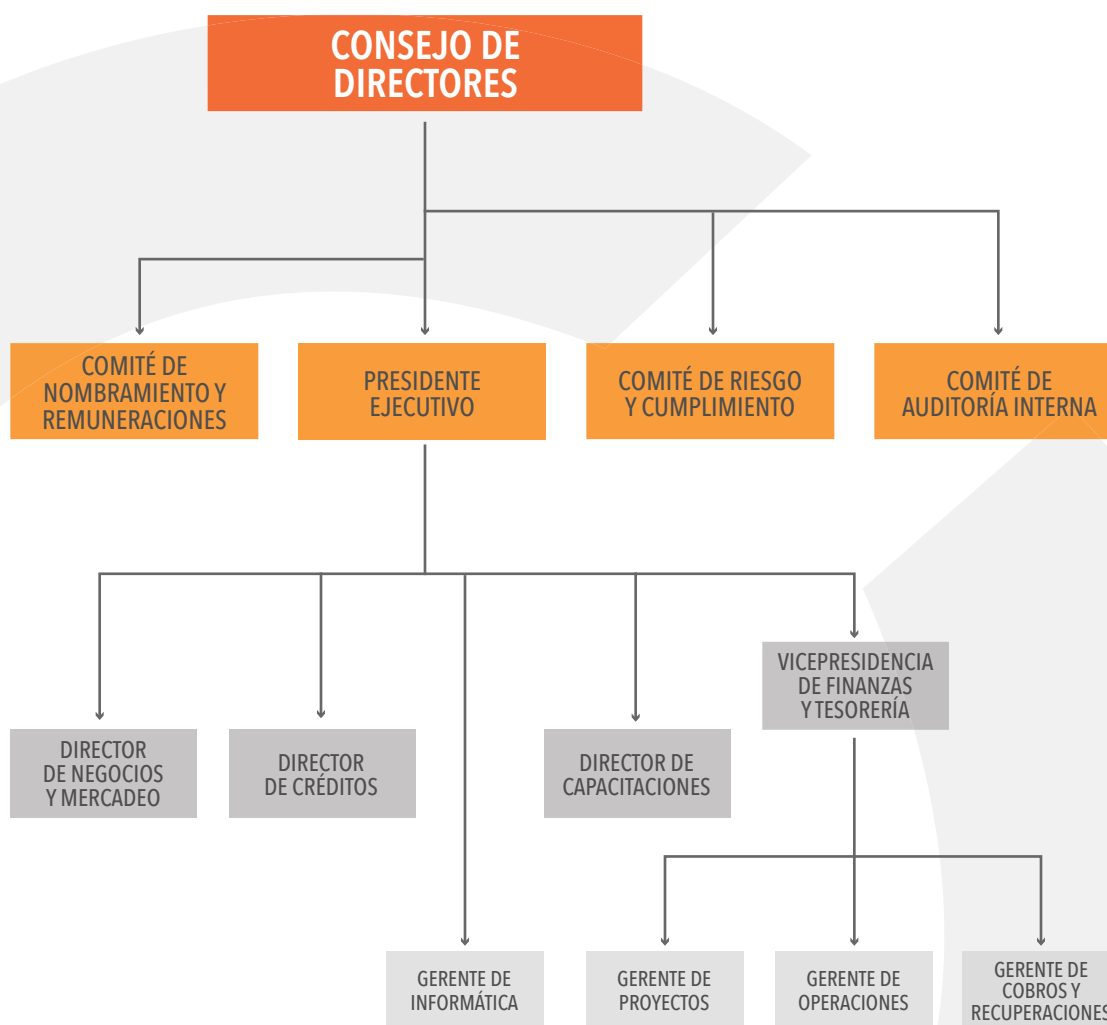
CONSEJO DE DIRECTORES

COMITÉ DE NOMBRAMIENTO Y REMUNERACIONES

PRESIDENTE EJECUTIVO

COMITÉ DE RIESGO Y CUMPLIMIENTO

COMITÉ DE AUDITORÍA INTERNA

VICEPRESIDENCIA DE FINANZAS Y TESORERÍA

DIRECTOR DE NEGOCIOS Y MERCADEO

DIRECTOR DE CRÉDITOS

DIRECTOR DE CAPACITACIONES

GERENTE DE INFORMÁTICA

GERENTE DE PROYECTOS

GERENTE DE OPERACIONES

GERENTE DE COBROS Y RECUPERACIONES